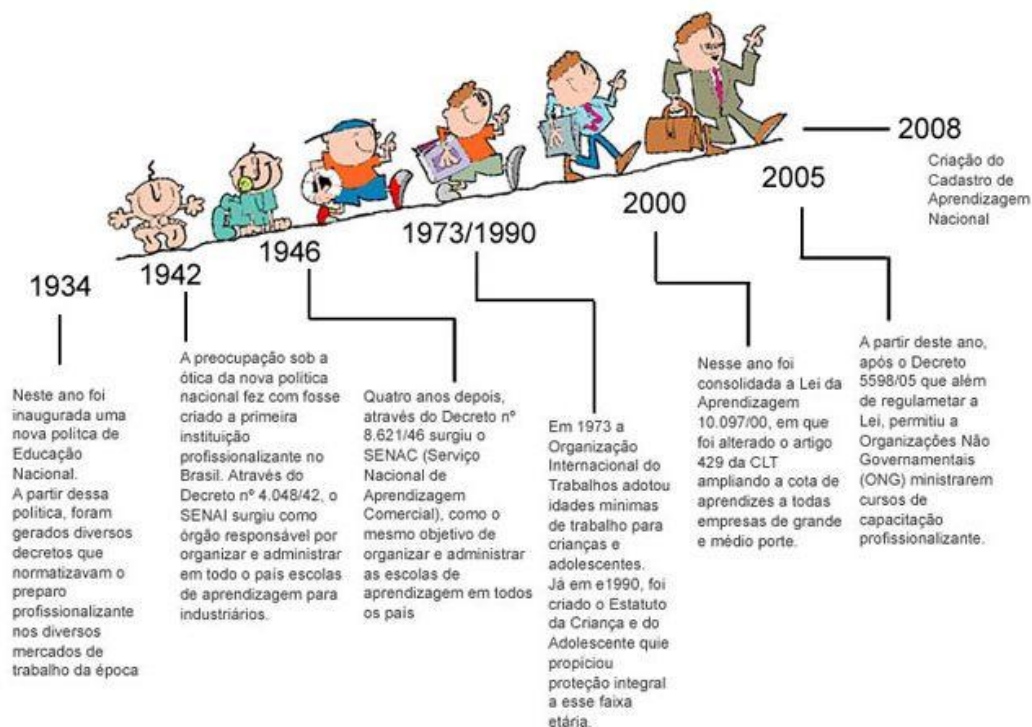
2008

Criação do Cadastro de Aprendizagem Nacional

2005

2000

1973/1990

1946

1942

1934

Neste ano foi inaugurada uma nova política de Educação Nacional.
A partir dessa política, foram gerados diversos decretos que normatizavam o preparo profissionalizante nos diversos mercados de trabalho da época

A preocupação sob a ótica da nova política nacional fez com fosse criado a primeira instituição profissionalizante no Brasil. Através do Decreto nº 4.048/42, o SENAI surgiu como órgão responsável por organizar e administrar em todo o país escolas de aprendizagem para industriários.

Quatro anos depois, através do Decreto nº 8.621/46 surgiu o SENAC (Serviço Nacional de Aprendizagem Comercial), como o mesmo objetivo de organizar e administrar as escolas de aprendizagem em todos os país

Em 1973 a Organização Internacional do Trabalhos adotou idades mínimas de trabalho para crianças e adolescentes.
Já em e1990, foi criado o Estatuto da Criança e do Adolescente quie propiciou proteção integral a esse faixa etária.

Nesse ano foi consolidada a Lei da Aprendizagem 10.097/00, em que foi alterado o artigo 429 da CLT ampliando a cota de aprendizes a todas empresas de grande e médio porte.

A partir deste ano, após o Decreto 5598/05 que além de regulametar a Lei, permitiu a Organizações Não Governamentais (ONG) ministrarem cursos de capacitação profissionalizante.